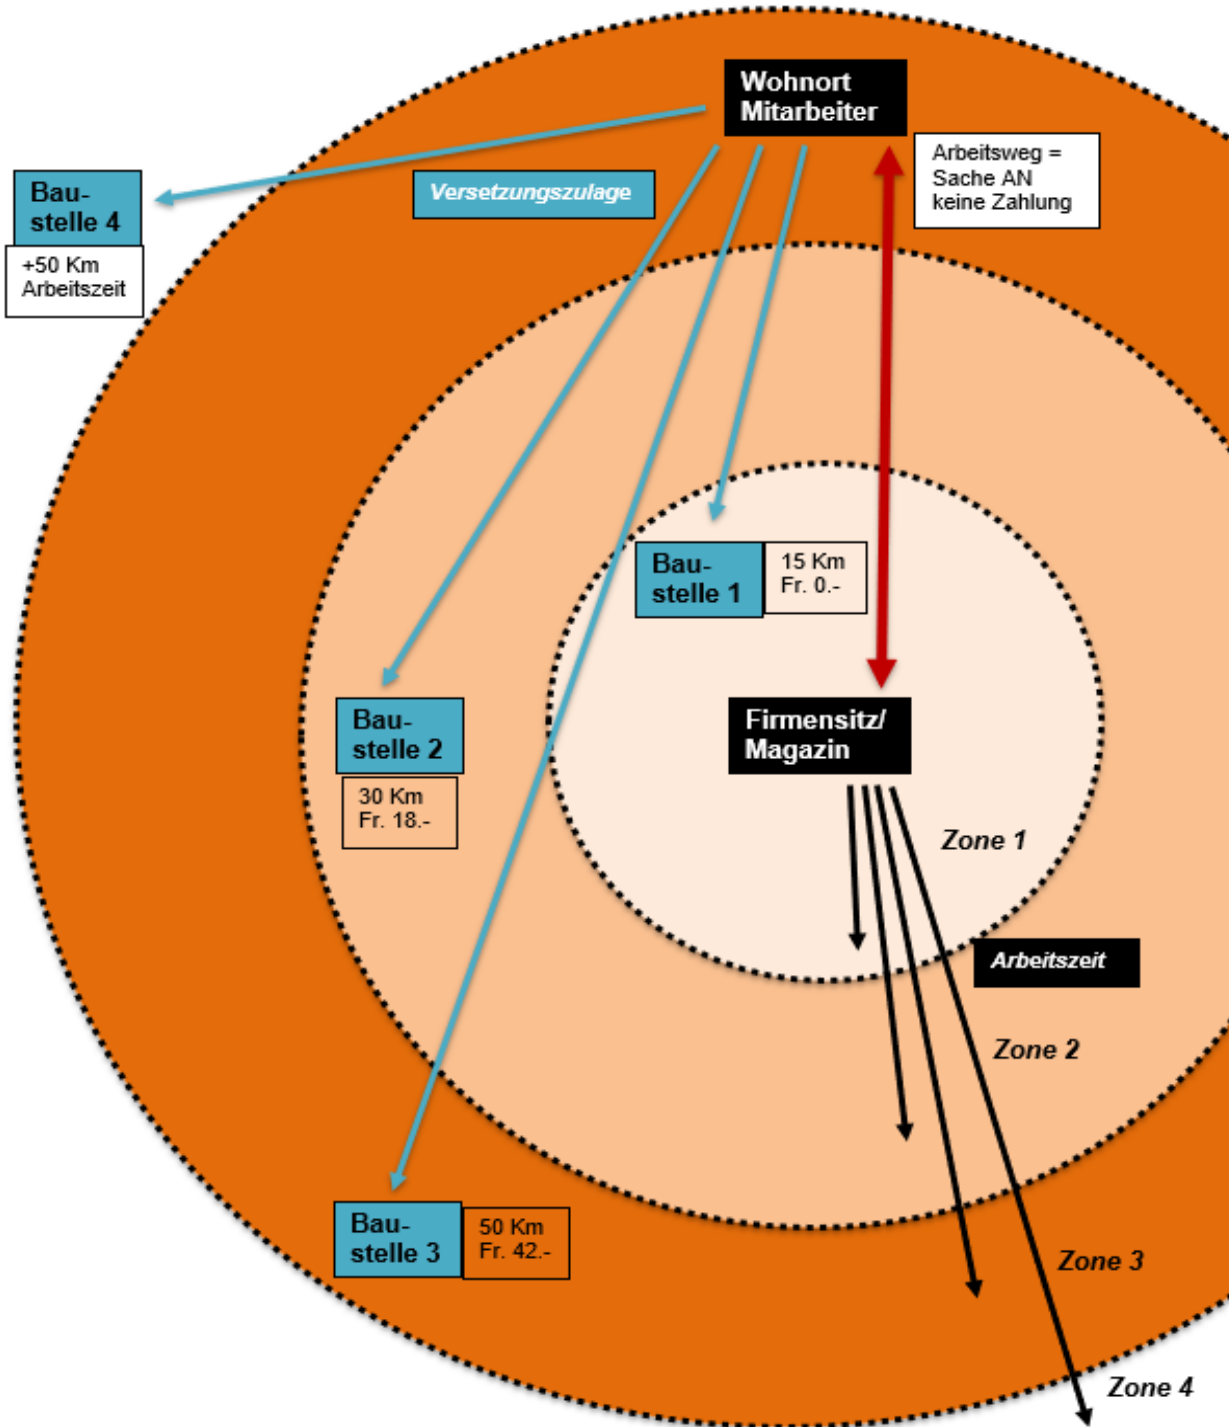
Wohnort Mitarbeiter

Arbeitsweg = Sache AN keine Zahlung

Bau-stelle 4

+50 Km Arbeitszeit

Versetzungszulage

Bau-stelle 1

15 Km Fr. 0.-

Bau-stelle 2

30 Km Fr. 18.-

Firmensitz/ Magazin

Zone 1

Arbeitszeit

Zone 2

Bau-stelle 3

50 Km Fr. 42.-

Zone 3

Zone 4